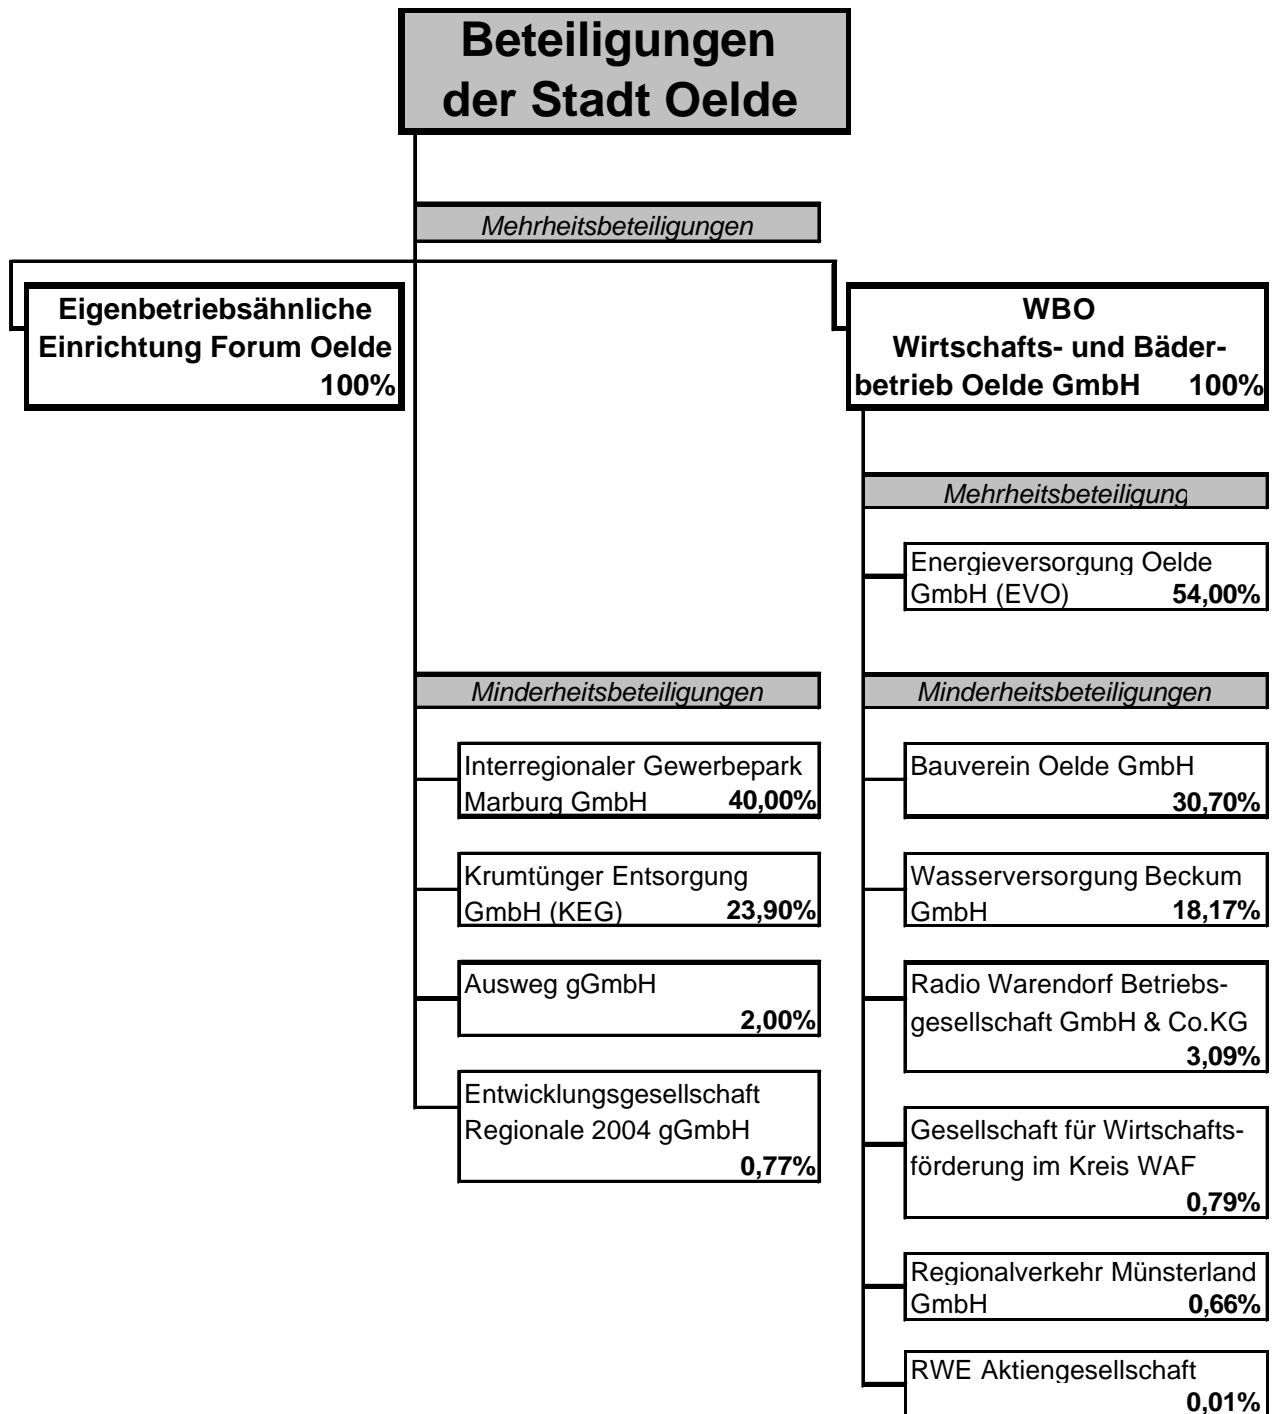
Beteiligungen der Stadt Oelde

Mehrheitsbeteiligungen

Eigenbetriebsähnliche Einrichtung Forum Oelde 100%

WBO Wirtschafts- und Bäderbetrieb Oelde GmbH 100%

Mehrheitsbeteiligung

Energieversorgung Oelde GmbH (EVO) 54,00%

Minderheitsbeteiligungen

Interregionaler Gewerbepark Marburg GmbH 40,00%

Krumtünger Entsorgung GmbH (KEG) 23,90%

Ausweg gGmbH 2,00%

Entwicklungsgesellschaft Regionale 2004 gGmbH 0,77%

Minderheitsbeteiligungen

Bauverein Oelde GmbH 30,70%

Wasserversorgung Beckum GmbH 18,17%

Radio Warendorf Betriebsgesellschaft GmbH & Co.KG 3,09%

Gesellschaft für Wirtschaftsförderung im Kreis WAF 0,79%

Regionalverkehr Münsterland GmbH 0,66%

RWE Aktiengesellschaft 0,01%